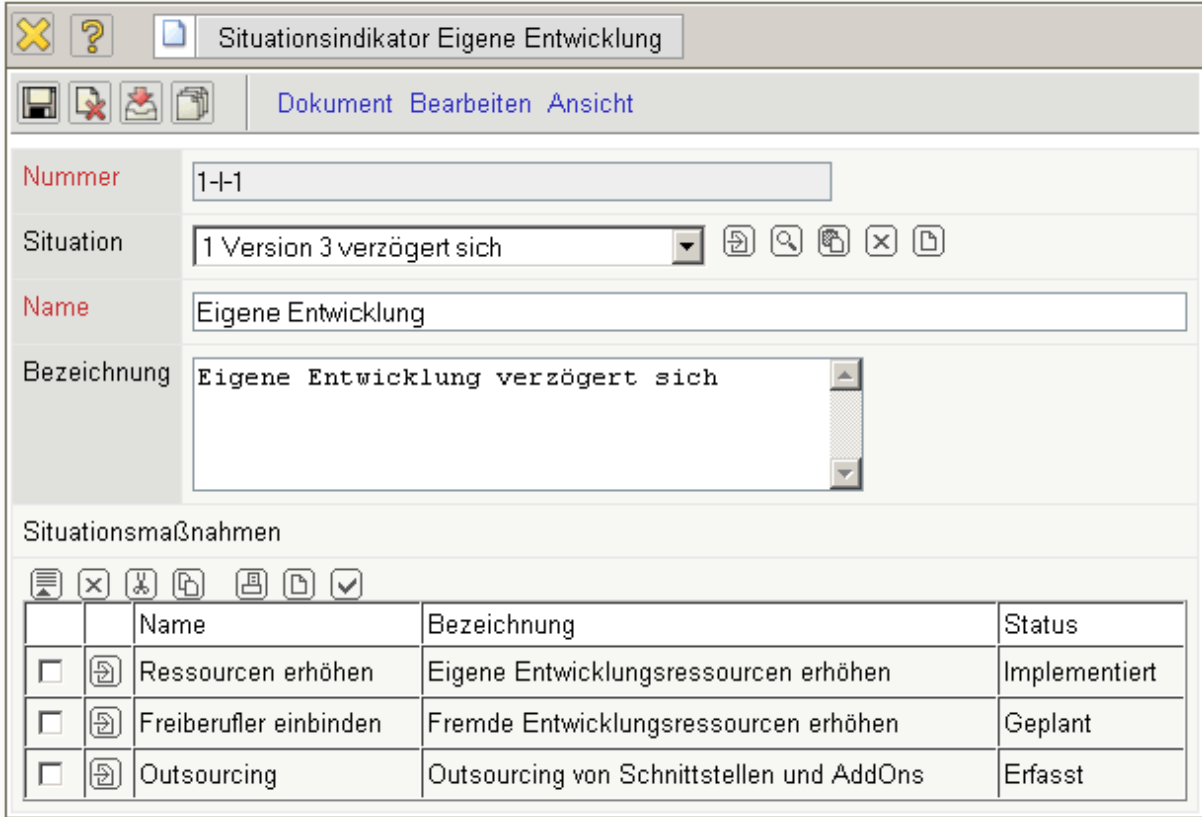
Situationsindikator Eigene Entwicklung

Dokument Bearbeiten Ansicht

Nummer
1-I-1

Situation
1 Version 3 verzögert sich

Name
Eigene Entwicklung

Bezeichnung
Eigene Entwicklung verzögert sich

Situationsmaßnahmen

| | | Name | Bezeichnung | Status |
|---|---|---|---|---|
| | | Ressourcen erhöhen | Eigene Entwicklungsressourcen erhöhen | Implementiert |
| | | Freiberufler einbinden | Fremde Entwicklungsressourcen erhöhen | Geplant |
| | | Outsourcing | Outsourcing von Schnittstellen und AddOns | Erfasst |